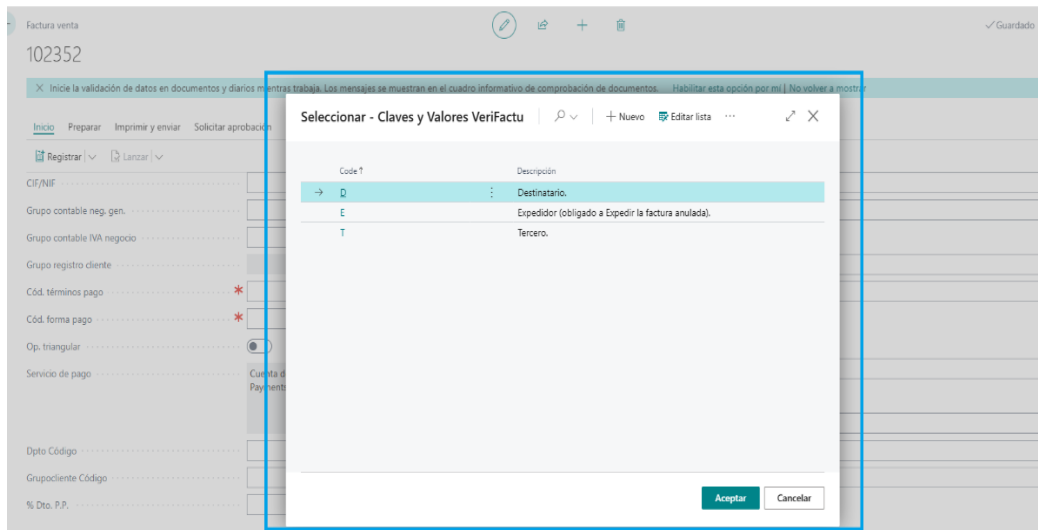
Factura venta

102352

✓Guardado

✕ Inicie la validación de datos en documentos y diarios mientras trabaja. Los mensajes se muestran en el cuadro informativo de comprobación de documentos. Habilitar esta opción por mí | No volver a mostrar

Inicio Preparar Imprimir y enviar Solicitar aprobación

Registrar Lanzar

CIF/NIF

Grupo contable neg. gen.

Grupo contable IVA negocio

Grupo registro cliente

Cód. términos pago

Cód. forma pago

Op. triangular

Servicio de pago

Cuenta d
Payment

Dpto Código

Grupocliente Código

% Dto. P.P.

Seleccionar - Claves y Valores VeriFactu

+ Nuevo Editar lista ···

| Code ↑ | Descripción |
|---|---|
| D | Destinatario. |
| E | Expedidor (obligado a Expedir la factura anulada). |
| T | Tercero. |

Aceptar Cancelar